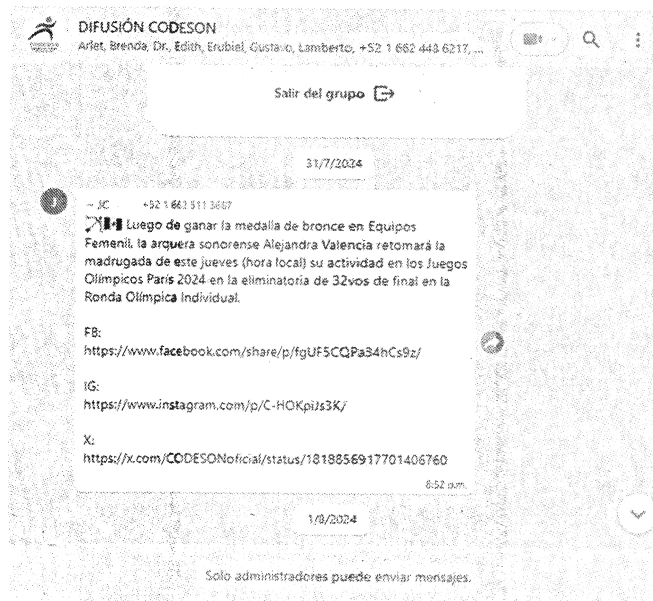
DIFUSIÓN CODESON
Arlet, Brenda, Dr., Edith, Erubiel, Gustavo, Lamberto, +52 1 662 448 6217, ...

Salir del grupo

31/7/2024

~ JC +52 1 662 511 3607
Luego de ganar la medalla de bronce en Equipos Femenil, la arquera sonorense Alejandra Valencia retomará la madrugada de este jueves (hora local) su actividad en los Juegos Olímpicos París 2024 en la eliminatoria de 32vos de final en la Ronda Olímpica Individual.

FB:
https://www.facebook.com/share/p/fgUF5CQPa34hCs9z/

IG:
https://www.instagram.com/p/C-HOKpiJs3K/

X:
https://x.com/CODESONoficial/status/1818856917701406760

8:52 p.m.

1/8/2024

Solo administradores puede enviar mensajes.